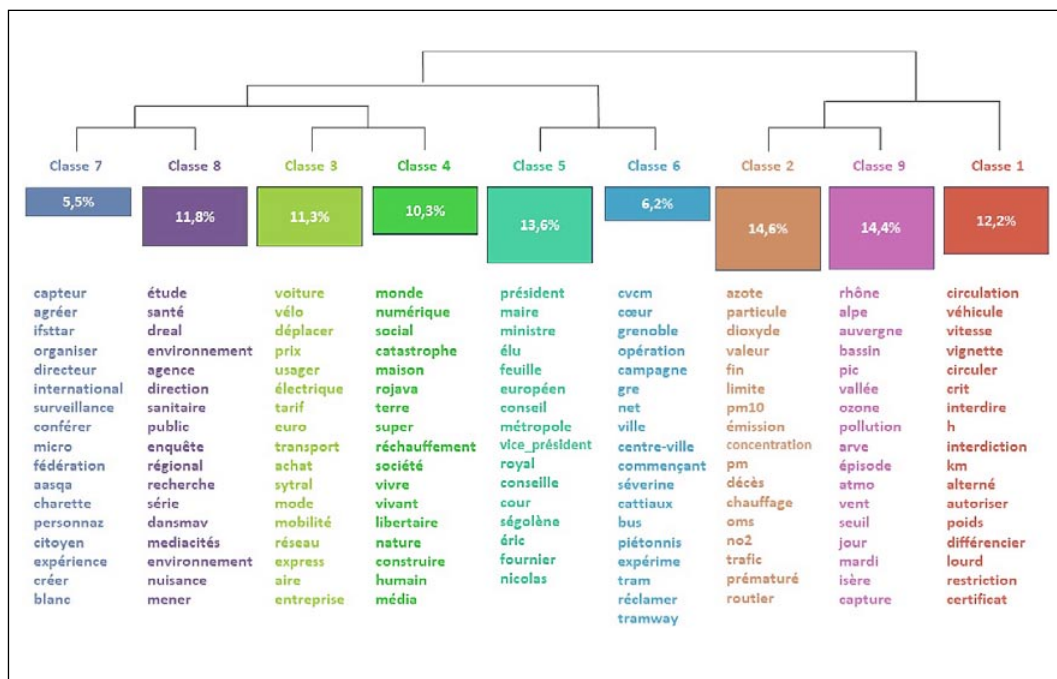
| Classe 7 | Classe 8 | Classe 3 | Classe 4 | Classe 5 | Classe 6 | Classe 2 | Classe 9 | Classe 1 |
|---|---|---|---|---|---|---|---|---|
| 5,5% | 11,8% | 11,3% | 10,3% | 13,6% | 6,2% | 14,6% | 14,4% | 12,2% |
| capteur | étude | voiture | monde | président | cvcm | azote | rhône | circulation |
| agréer | santé | vélo | numérique | maire | cœur | particule | alpe | véhicule |
| ifsttar | dreal | déplacer | social | ministre | grenoble | dioxyde | auvergne | vitesse |
| organiser | environnement | prix | catastrophe | élu | opération | valeur | bassin | vignette |
| directeur | agence | usager | maison | feuille | campagne | fin | pic | circuler |
| international | direction | électrique | rojava | européen | gre | limite | vallée | crit |
| surveillance | sanitaire | tarif | terre | conseil | net | pm10 | ozone | interdire |
| conférer | public | euro | super | métropole | ville | émission | pollution | h |
| micro | enquête | transport | réchauffement | vice_président | centre-ville | concentration | arve | interdiction |
| fédération | régional | achat | société | royal | commençant | pm | épisode | km |
| aasqa | recherche | sytral | vivre | conseille | séverine | décès | atmo | alterné |
| charette | série | mode | vivant | cour | cattiaux | chauffage | vent | autoriser |
| personnaz | dansmav | mobilité | libertaire | ségolène | bus | oms | seuil | poids |
| citoyen | mediacités | réseau | nature | éric | piétonnis | no2 | jour | différencier |
| expérience | environnement | express | construire | fournier | expérime | trafic | mardi | lourd |
| créer | nuisance | aire | humain | nicolas | tram | prématuré | isère | restriction |
| blanc | mener | entreprise | média | | réclamer | routier | capture | certificat |
| | | | | | tramway | | | |